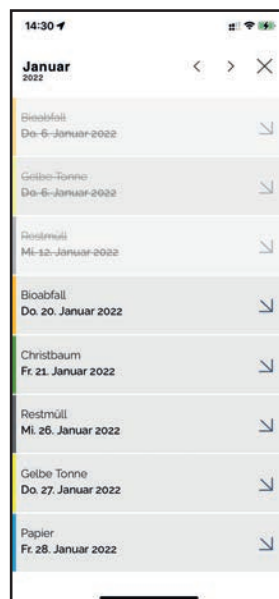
14:30

Januar
2022

Bioabfall
Do. 6. Januar 2022

Gelbe Tonne
Do. 6. Januar 2022

Restmüll
Mi. 12. Januar 2022

Bioabfall
Do. 20. Januar 2022

Christbaum
Fr. 21. Januar 2022

Restmüll
Mi. 26. Januar 2022

Gelbe Tonne
Do. 27. Januar 2022

Papier
Fr. 28. Januar 2022